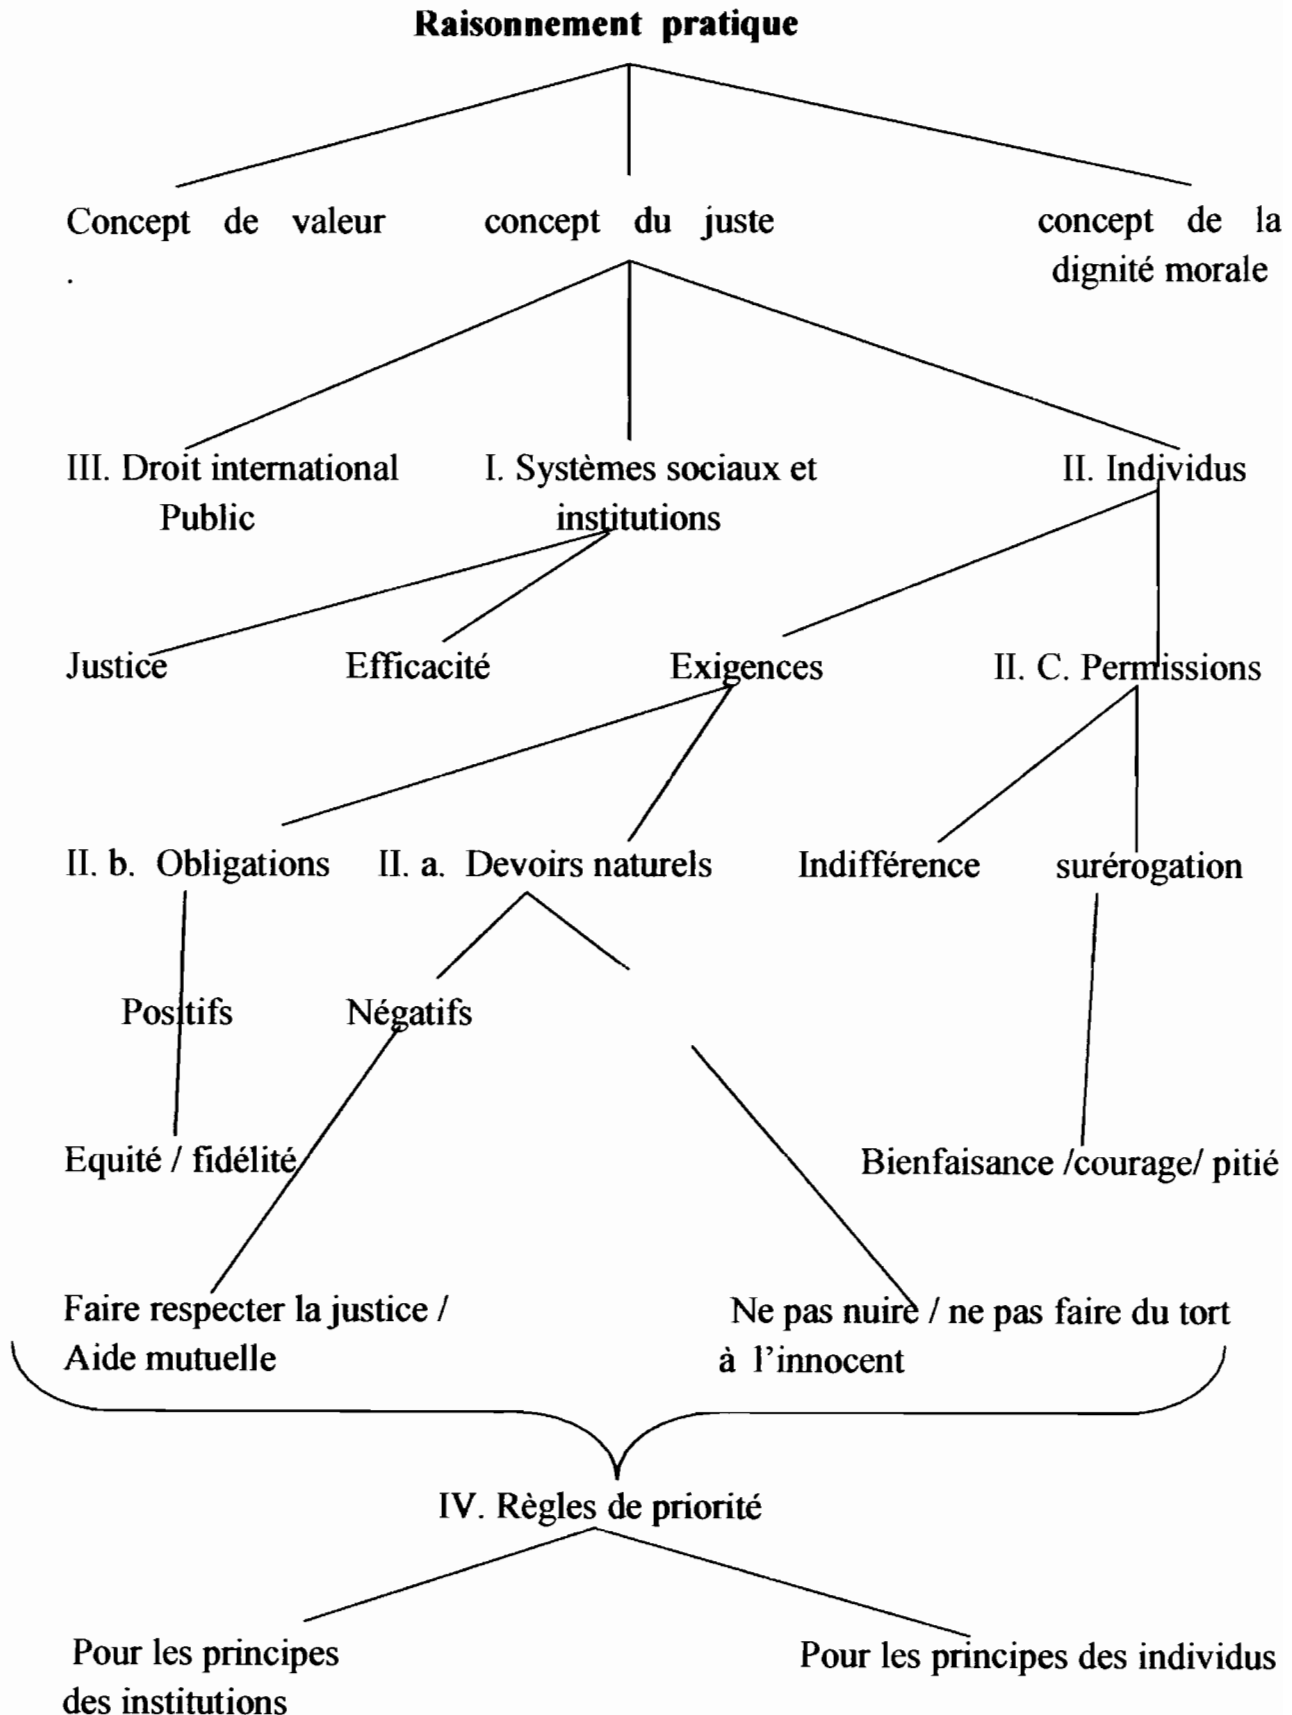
Raisonnement pratique

Concept de valeur
.

concept du juste

concept de la dignité morale

III. Droit international Public

I. Systèmes sociaux et institutions

II. Individus

Justice

Efficacité

Exigences

II. C. Permissions

II. b. Obligations

II. a. Devoirs naturels

Indifférence

surérogation

Positifs

Négatifs

Equité / fidélité

Bienfaisance /courage/ pitié

Faire respecter la justice / Aide mutuelle

Ne pas nuire / ne pas faire du tort à l'innocent

IV. Règles de priorité

Pour les principes des institutions

Pour les principes des individus